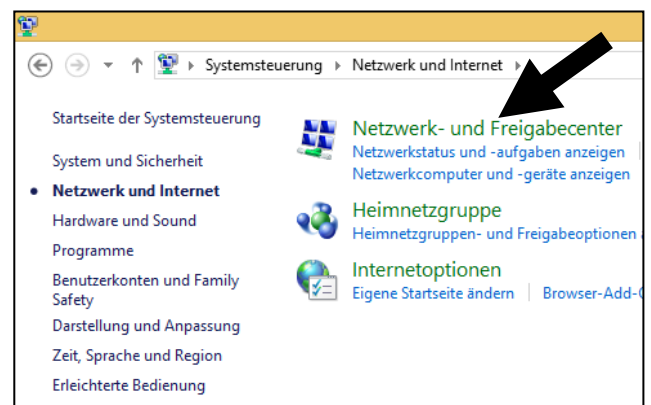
Systemsteuerung ▸ Netzwerk und Internet ▸

Startseite der Systemsteuerung

System und Sicherheit

• Netzwerk und Internet

Hardware und Sound

Programme

Benutzerkonten und Family Safety

Darstellung und Anpassung

Zeit, Sprache und Region

Erleichterte Bedienung

Netzwerk- und Freigabecenter
Netzwerkstatus und -aufgaben anzeigen
Netzwerkcomputer und -geräte anzeigen

Heimnetzgruppe
Heimnetzgruppen- und Freigabeoptionen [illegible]

Internetoptionen
Eigene Startseite ändern | Browser-Add-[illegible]